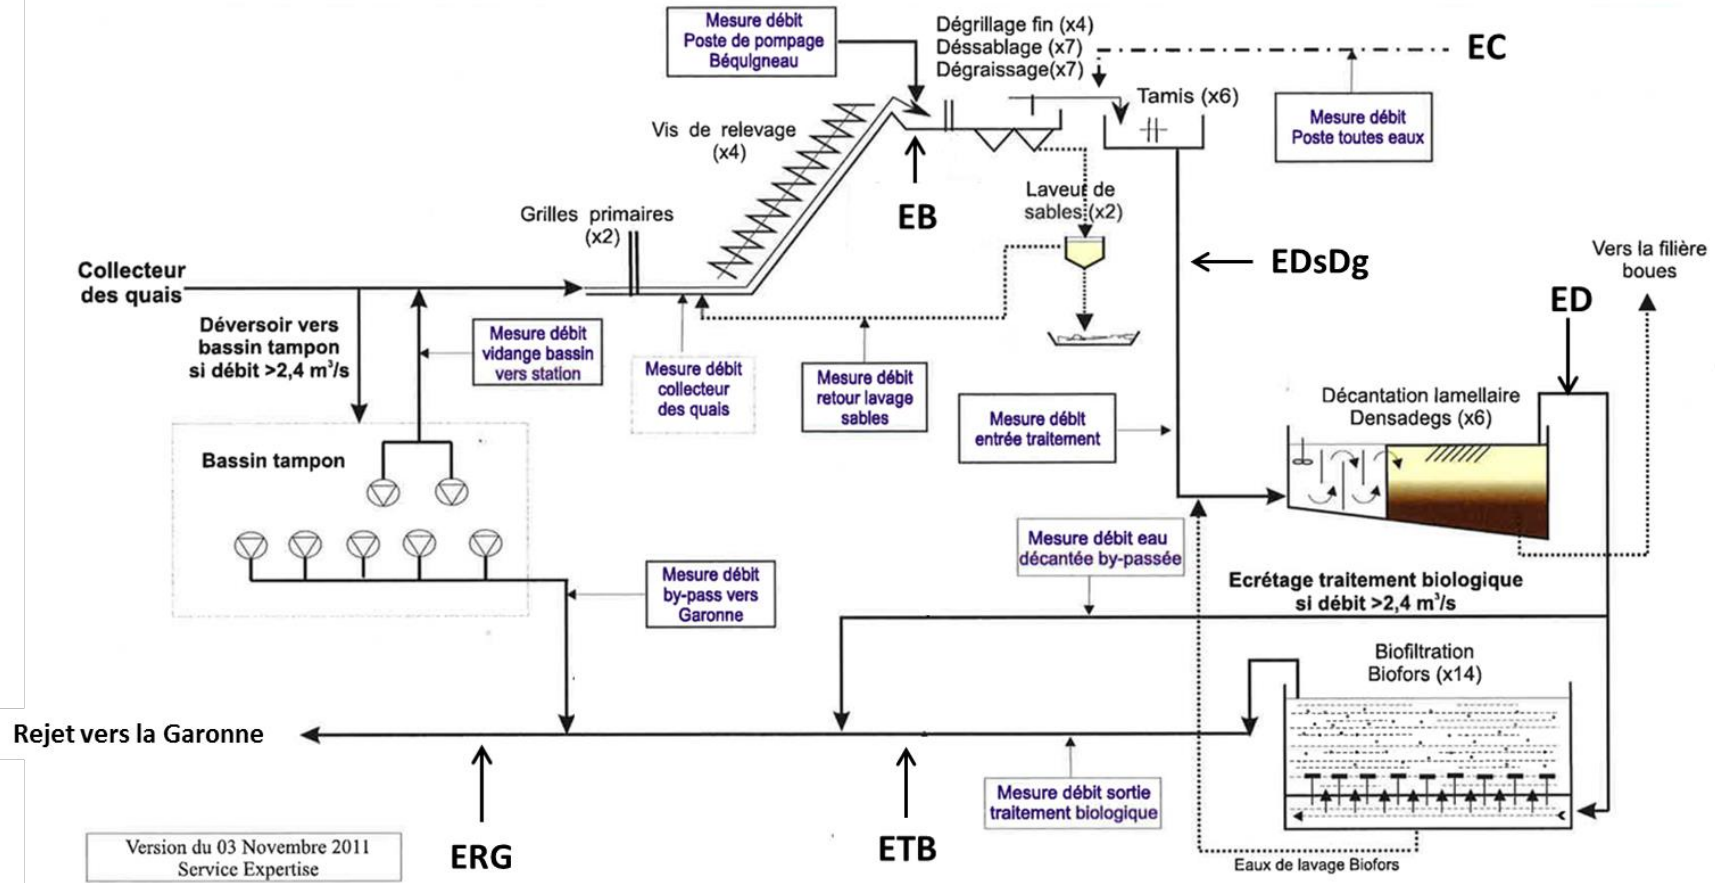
Mesure débit
Poste de pompage
Béquigneau

Dégrillage fin (x4)
Déssablage (x7)
Dégraissage(x7)

EC

Tamis (x6)

Mesure débit
Poste toutes eaux

Vis de relevage
(x4)

EB

Laveur de
sables (x2)

Grilles primaires
(x2)

EDsDg

Vers la filière
boues

Collecteur
des quais

ED

Déversoir vers
bassin tampon
si débit >2,4 m³/s

Mesure débit
vidange bassin
vers station

Mesure débit
collecteur
des quais

Mesure débit
retour lavage
sables

Mesure débit
entrée traitement

Décantation lamellaire
Densadegs (x6)

Bassin tampon

Mesure débit eau
décantée by-passée

Mesure débit
by-pass vers
Garonne

Ecrétage traitement biologique
si débit >2,4 m³/s

Biofiltration
Biofors (x14)

Rejet vers la Garonne

ERG

ETB

Mesure débit sortie
traitement biologique

Version du 03 Novembre 2011
Service Expertise

Eaux de lavage Biofors